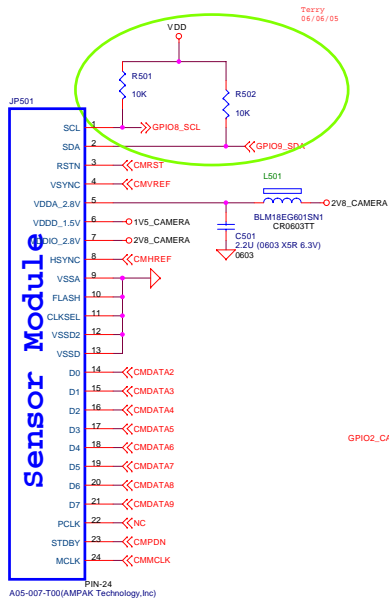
Terry
06/06/05

VDD

R501
10K

R502
10K

JP501

SCL 1 GPIO8_SCL
SDA 2 GPIO9_SDA
RSTN 3 CMRST
VSYNC 4 CMVREF
VDDA_2.8V 5
VDDD_1.5V 6 1V5_CAMERA
VDDIO_2.8V 7 2V8_CAMERA
HSYNC 8 CMHREF
VSSA 9
FLASH 10
CLKSEL 11
VSSD2 12
VSSD 13
D0 14 CMDATA2
D1 15 CMDATA3
D2 16 CMDATA4
D3 17 CMDATA5
D4 18 CMDATA6
D5 19 CMDATA7
D6 20 CMDATA8
D7 21 CMDATA9
PCLK 22 NC
STDBY 23 CMPDN
MCLK 24 CMMCLK

Sensor Module

L501
BLM18EG601SN1
CR0603TT
2V8_CAMERA

C501
2.2U (0603 X5R 6.3V)
0603

GPIO2_CA

PIN-24
A05-007-T00(AMPAK Technology,Inc)